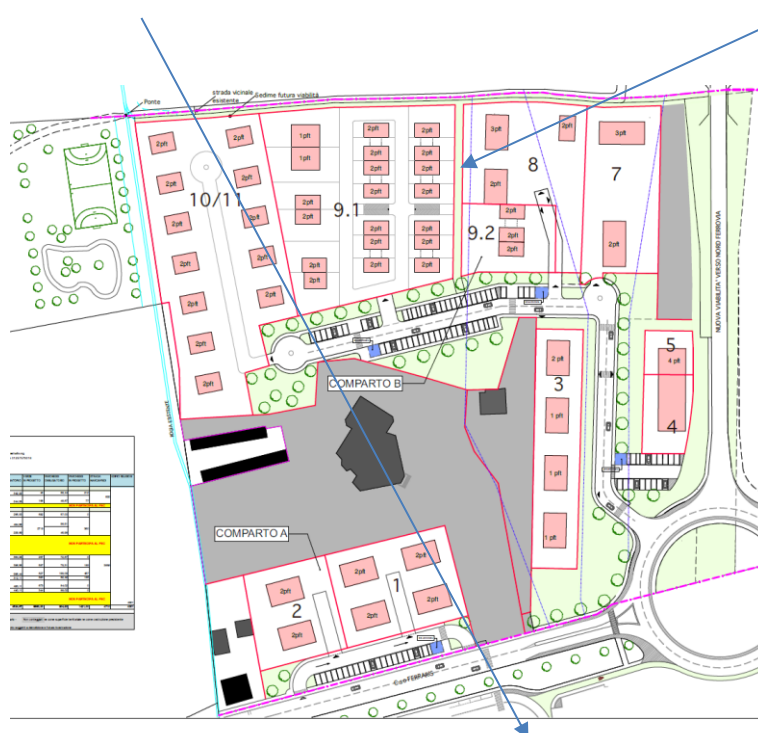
Ponte

strada vicinale esistente

Sedime futura viabilità

2pft
2pft
1pft
1pft
2pft
2pft
2pft
2pft
2pft
2pft
3pft
2pft
2pft
2pft
2pft
2pft
2pft
2pft
2pft
2pft
2pft
2pft
2pft
2pft
2pft
2pft
2pft
2pft
2pft
2pft
2pft
2pft

10/11
9.1
9.2
8
7

NUOVA VIABILITA' VERSO NORD FERROVIA

5
4 pft
4
3
2 pft
1 pft
1 pft
1 pft

COMPARTO B

COMPARTO A

2pft
2pft
2pft
2pft
2pft
2pft
2pft
2
1

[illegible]